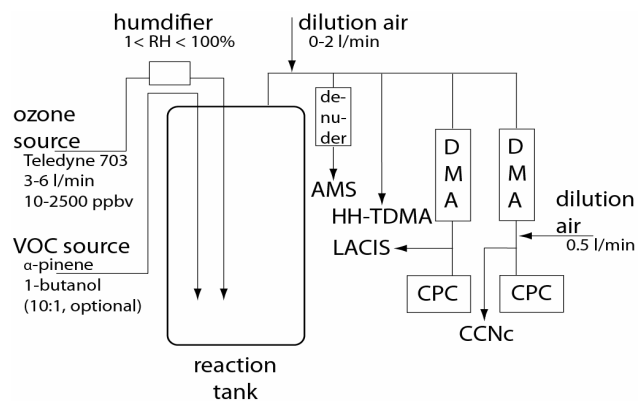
humdifier
1< RH < 100%

dilution air
0-2 l/min

ozone source
Teledyne 703
3-6 l/min
10-2500 ppbv

VOC source
α-pinene
1-butanol
(10:1, optional)

denuder

AMS

HH-TDMA

LACIS

D
M
A

D
M
A

dilution air
0.5 l/min

CPC

CPC

CCNc

reaction tank